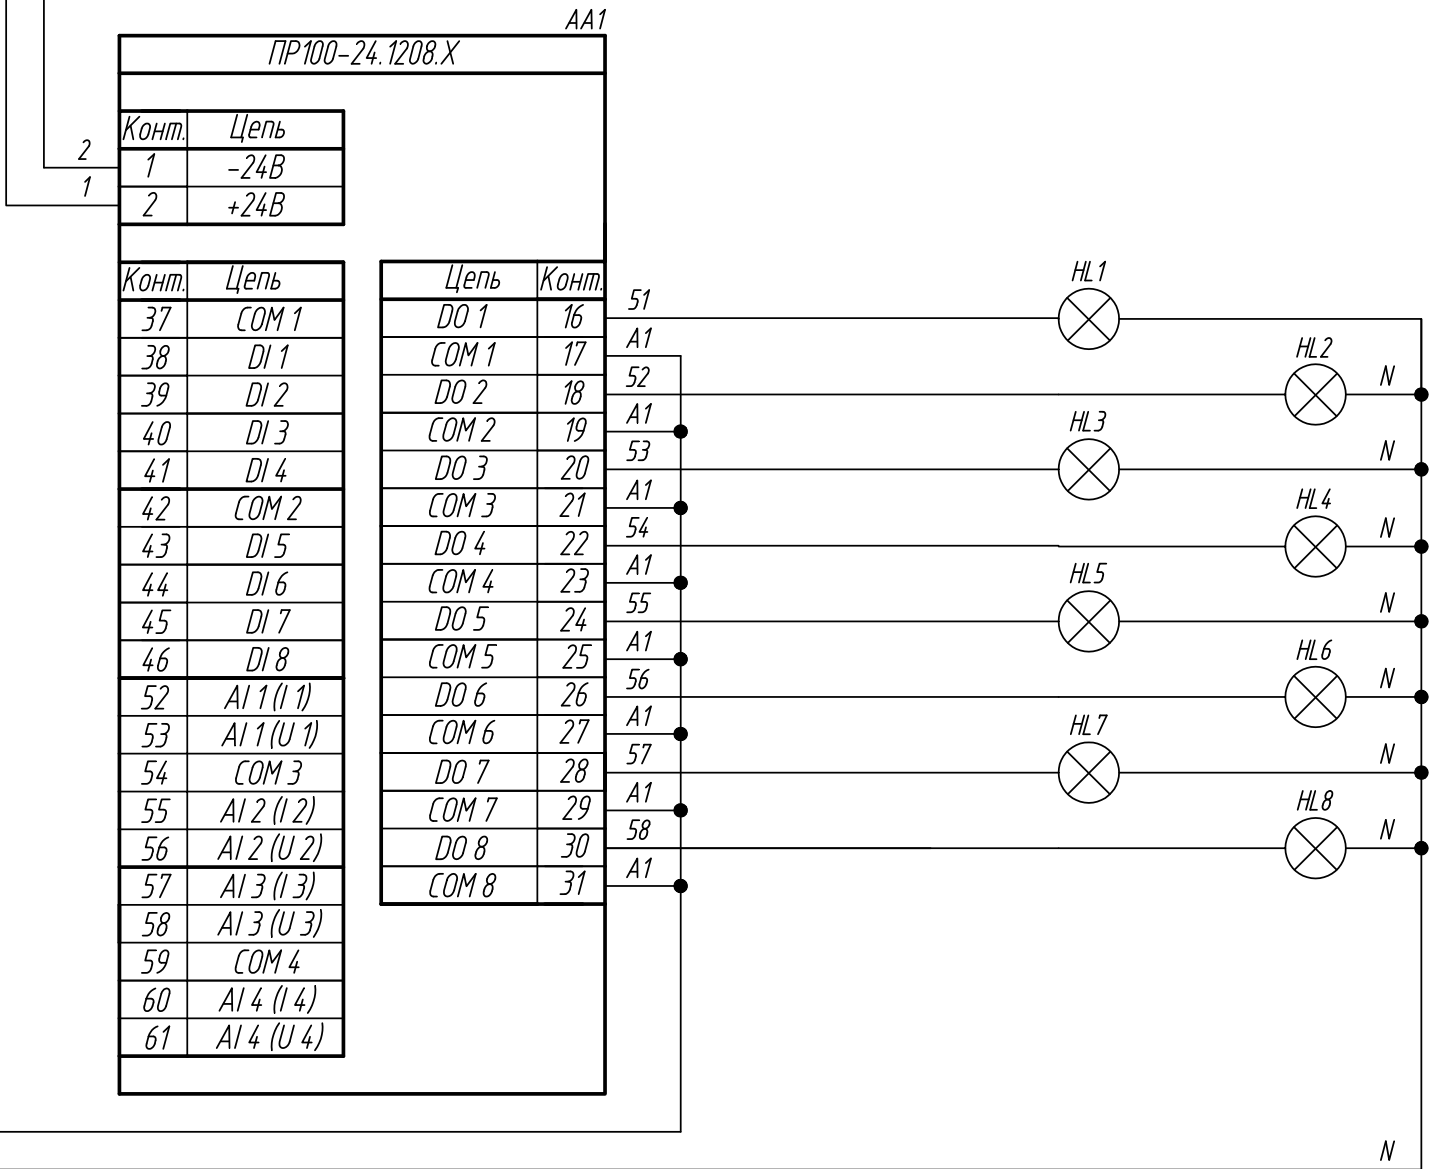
AA1

ПР100-24.1208.Х

| Конт. | Цепь |
|---|---|
| 1 | -24В |
| 2 | +24В |

2
1

| Конт. | Цепь |
|---|---|
| 37 | COM 1 |
| 38 | DI 1 |
| 39 | DI 2 |
| 40 | DI 3 |
| 41 | DI 4 |
| 42 | COM 2 |
| 43 | DI 5 |
| 44 | DI 6 |
| 45 | DI 7 |
| 46 | DI 8 |
| 52 | AI 1 (I 1) |
| 53 | AI 1 (U 1) |
| 54 | COM 3 |
| 55 | AI 2 (I 2) |
| 56 | AI 2 (U 2) |
| 57 | AI 3 (I 3) |
| 58 | AI 3 (U 3) |
| 59 | COM 4 |
| 60 | AI 4 (I 4) |
| 61 | AI 4 (U 4) |

| Цепь | Конт. |
|---|---|
| DO 1 | 16 |
| COM 1 | 17 |
| DO 2 | 18 |
| COM 2 | 19 |
| DO 3 | 20 |
| COM 3 | 21 |
| DO 4 | 22 |
| COM 4 | 23 |
| DO 5 | 24 |
| COM 5 | 25 |
| DO 6 | 26 |
| COM 6 | 27 |
| DO 7 | 28 |
| COM 7 | 29 |
| DO 8 | 30 |
| COM 8 | 31 |

51
A1
52
A1
53
A1
54
A1
55
A1
56
A1
57
A1
58
A1

HL1
HL2
N
HL3
N
HL4
N
HL5
N
HL6
N
HL7
N
HL8
N

N